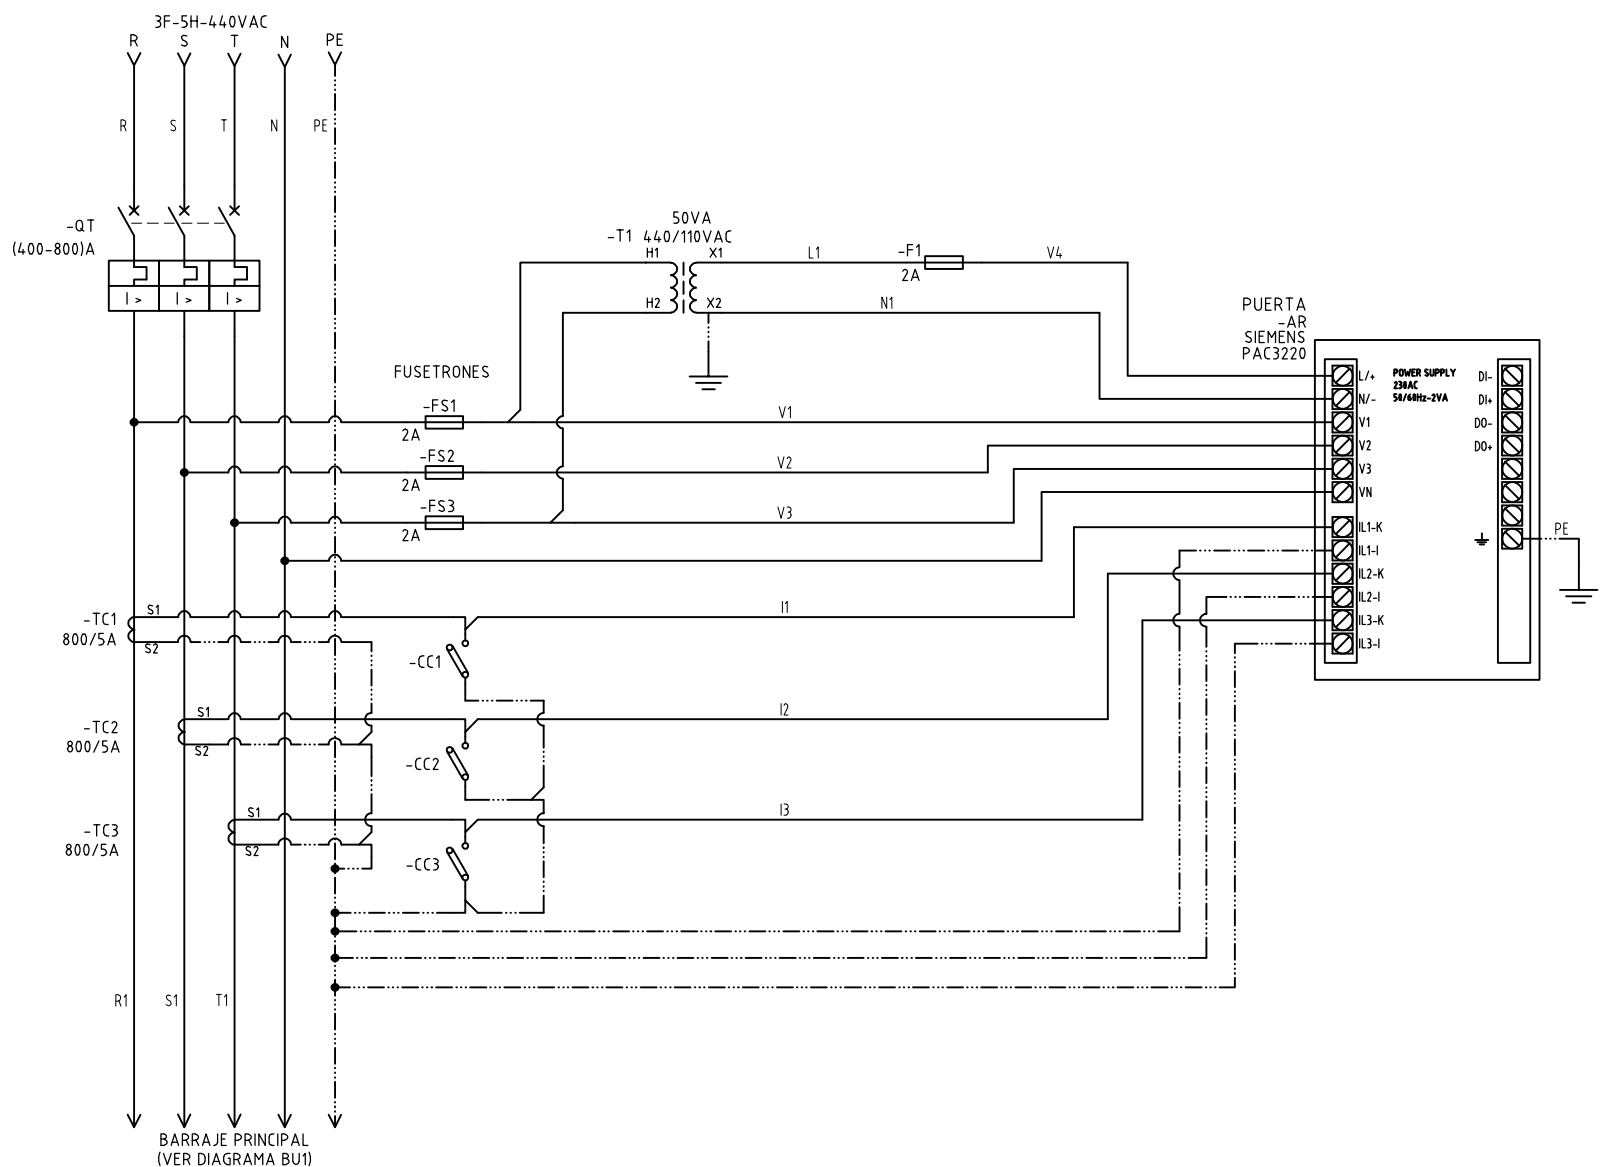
3F-5H-440VAC
R S T N PE

R S T N PE

-QT
(400-800)A

I > I > I >

50VA
-T1 440/110VAC
H1 X1
H2 X2

L1 -F1 V4
2A

N1

PUERTA
-AR
SIEMENS
PAC3220

FUSETRONES

-FS1
2A
V1

-FS2
2A
V2

-FS3
2A
V3

L/+
N/-
V1
V2
V3
VN
IL1-K
IL1-I
IL2-K
IL2-I
IL3-K
IL3-I

POWER SUPPLY
230AC
50/60Hz-2VA

DI-
DI+
DO-
DO+

PE

-TC1
800/5A
S1
S2

I1

-CC1

-TC2
800/5A
S1
S2

I2

-CC2

-TC3
800/5A
S1
S2

I3

-CC3

R1 S1 T1

BARRAJE PRINCIPAL
(VER DIAGRAMA BU1)